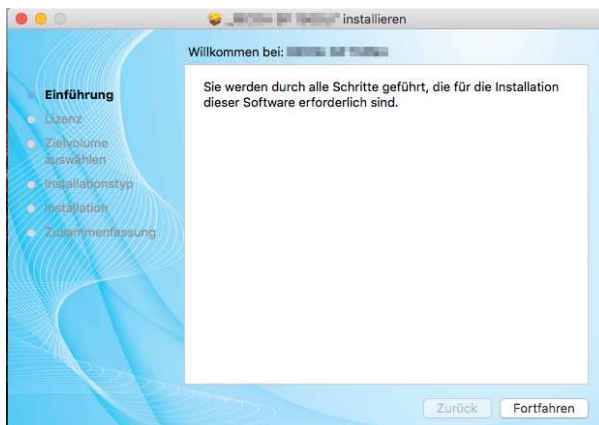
„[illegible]" installieren

Willkommen bei: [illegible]

Einführung
Lizenz
Zielvolume auswählen
Installationstyp
Installation
Zusammenfassung

Sie werden durch alle Schritte geführt, die für die Installation dieser Software erforderlich sind.

Zurück
Fortfahren